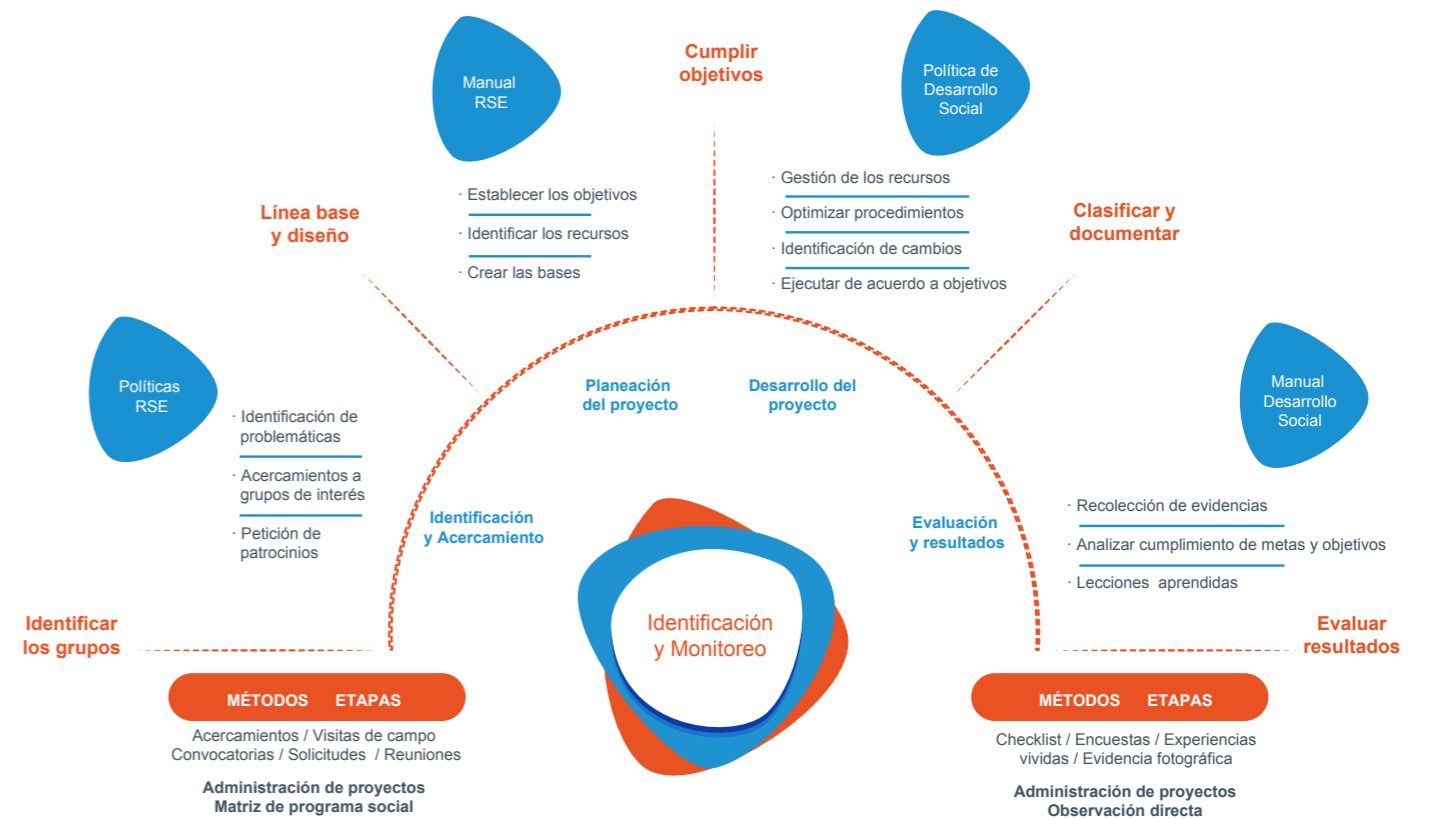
Manual RSE

Cumplir objetivos

Política de Desarrollo Social

Línea base y diseño

· Establecer los objetivos
· Identificar los recursos
· Crear las bases

· Gestión de los recursos
· Optimizar procedimientos
· Identificación de cambios
· Ejecutar de acuerdo a objetivos

Clasificar y documentar

Políticas RSE

· Identificación de problemáticas
· Acercamientos a grupos de interés
· Petición de patrocinios

Planeación del proyecto

Desarrollo del proyecto

Manual Desarrollo Social

Identificación y Acercamiento

Evaluación y resultados

· Recolección de evidencias
· Analizar cumplimiento de metas y objetivos
· Lecciones aprendidas

Identificación y Monitoreo

Identificar los grupos

Evaluar resultados

MÉTODOS ETAPAS

Acercamientos / Visitas de campo
Convocatorias / Solicitudes / Reuniones

Administración de proyectos
Matriz de programa social

MÉTODOS ETAPAS

Checklist / Encuestas / Experiencias vividas / Evidencia fotográfica

Administración de proyectos
Observación directa